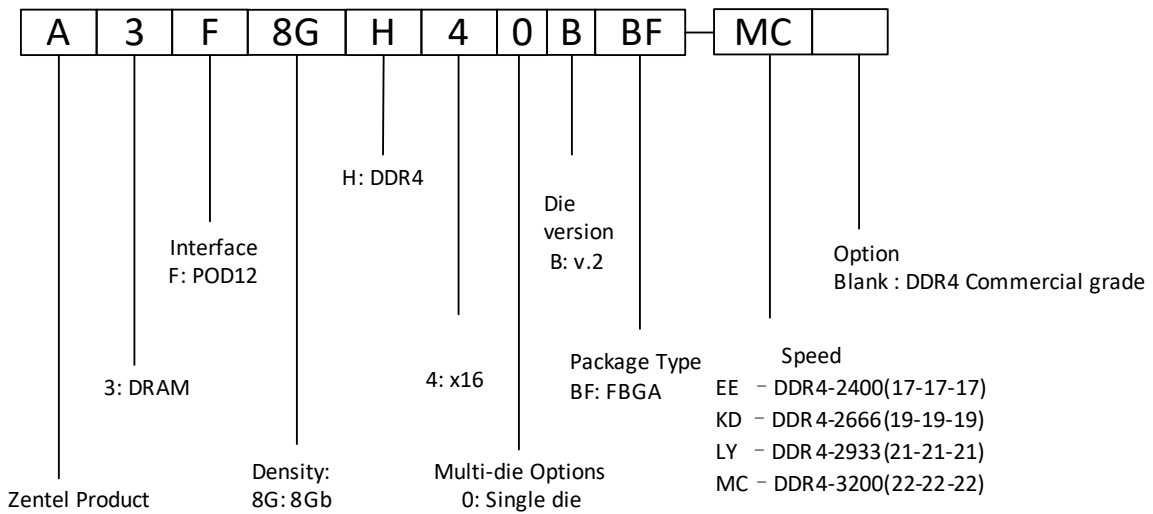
| A | 3 | F | 8G | H | 4 | 0 | B | BF | MC | |

H: DDR4

Die version
B: v.2

Interface
F: POD12

Option
Blank : DDR4 Commercial grade

Package Type
BF: FBGA

Speed
EE – DDR4-2400(17-17-17)
KD – DDR4-2666(19-19-19)
LY – DDR4-2933(21-21-21)
MC – DDR4-3200(22-22-22)

3: DRAM

4: x16

Density:
8G: 8Gb

Multi-die Options
0: Single die

Zentel Product